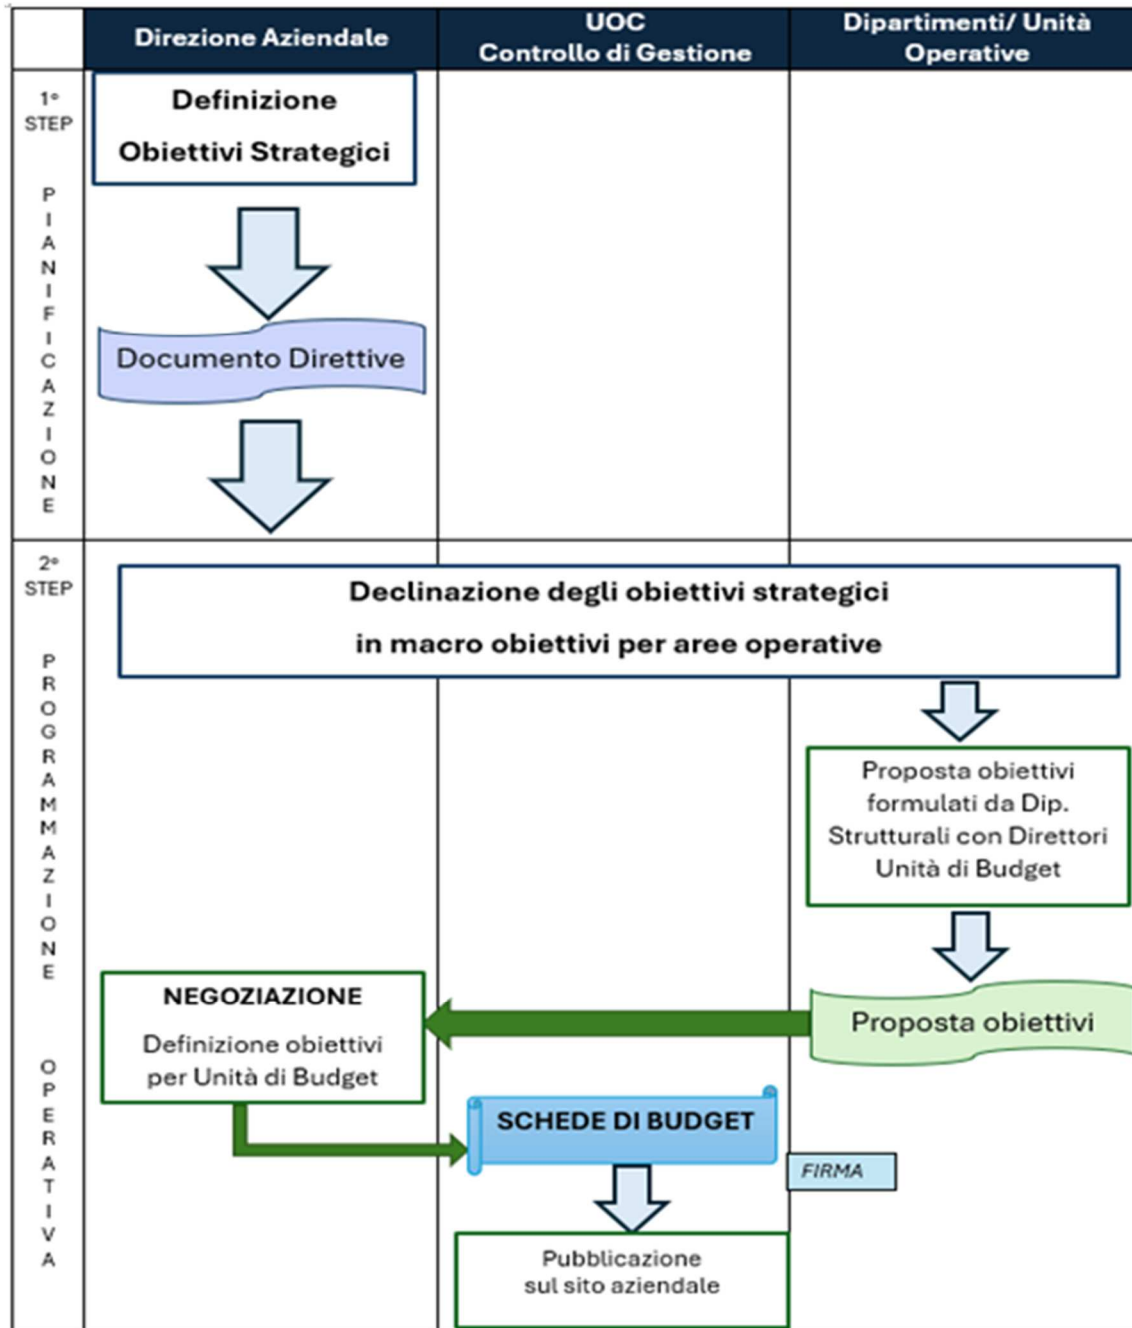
| | Direzione Aziendale | UOC Controllo di Gestione | Dipartimenti/ Unità Operative |
|---|---|---|---|

1° STEP

PIANIFICAZIONE

Definizione Obiettivi Strategici

Documento Direttive

2° STEP

PROGRAMMAZIONE OPERATIVA

Declinazione degli obiettivi strategici in macro obiettivi per aree operative

Proposta obiettivi formulati da Dip. Strutturali con Direttori Unità di Budget

Proposta obiettivi

NEGOZIAZIONE

Definizione obiettivi per Unità di Budget

SCHEDE DI BUDGET

FIRMA

Pubblicazione sul sito aziendale